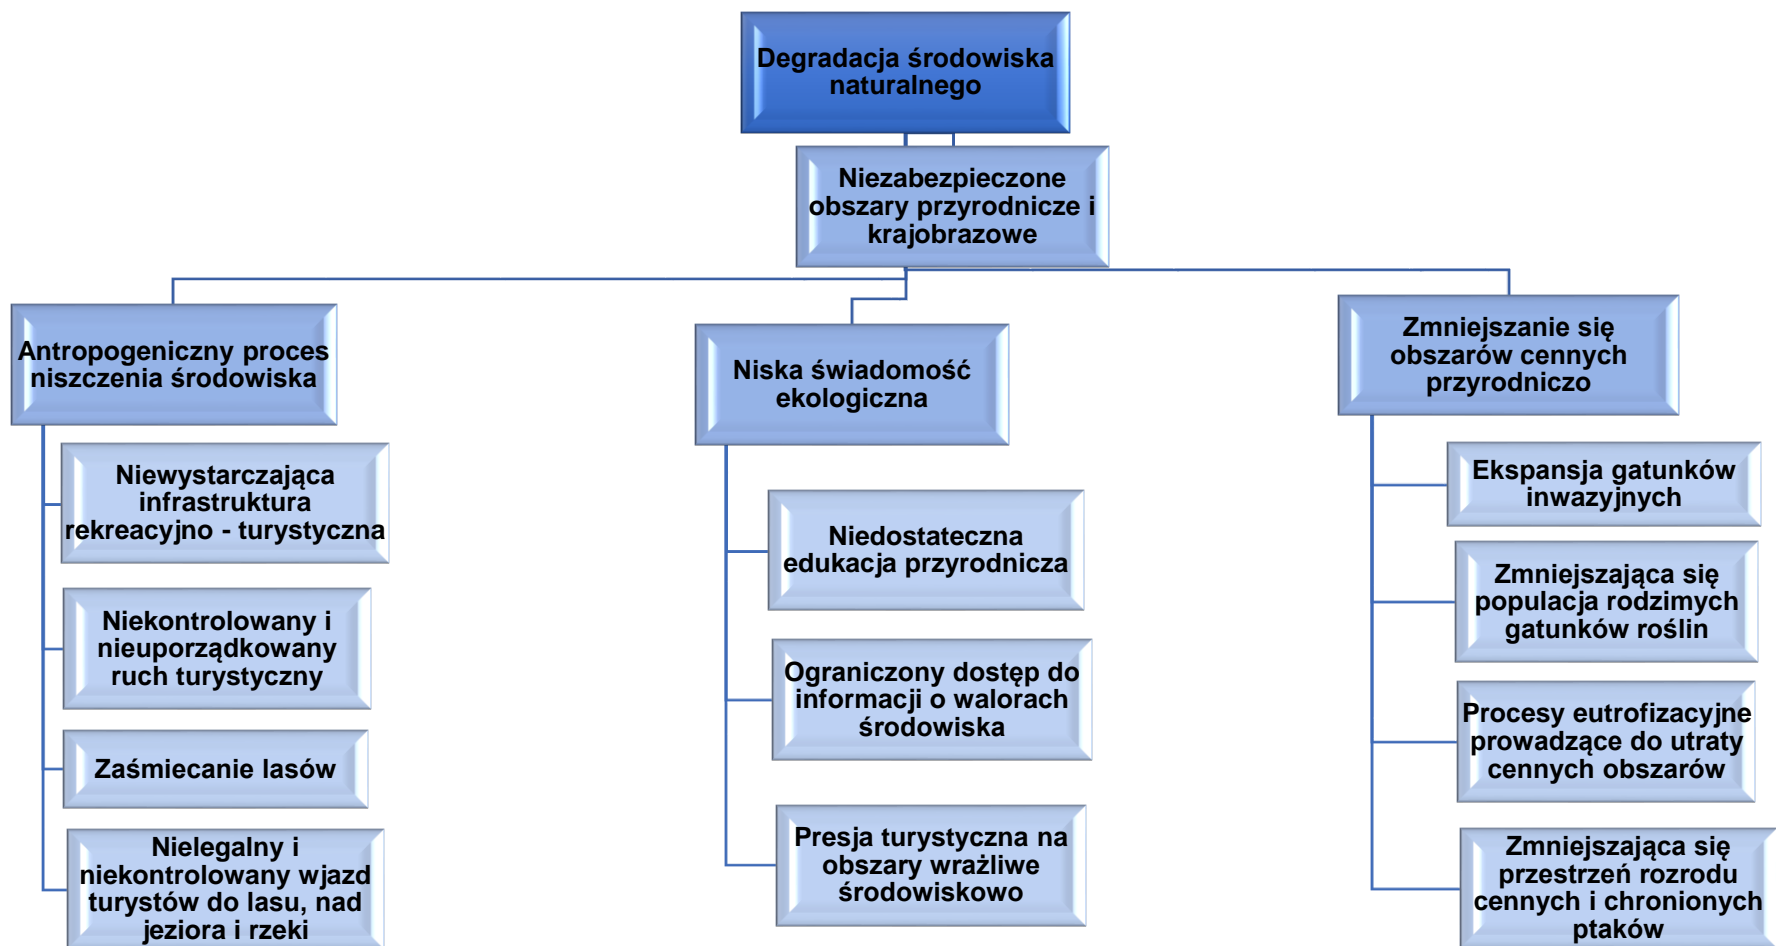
Degradacja środowiska naturalnego

Niezabezpieczone obszary przyrodnicze i krajobrazowe

Antropogeniczny proces niszczenia środowiska

Niewystarczająca infrastruktura rekreacyjno - turystyczna

Niekontrolowany i nieuporządkowany ruch turystyczny

Zaśmiecanie lasów

Nielegalny i niekontrolowany wjazd turystów do lasu, nad jeziora i rzeki

Niska świadomość ekologiczna

Niedostateczna edukacja przyrodnicza

Ograniczony dostęp do informacji o walorach środowiska

Presja turystyczna na obszary wrażliwe środowiskowo

Zmniejszanie się obszarów cennych przyrodniczo

Ekspansja gatunków inwazyjnych

Zmniejszająca się populacja rodzimych gatunków roślin

Procesy eutrofizacyjne prowadzące do utraty cennych obszarów

Zmniejszająca się przestrzeń rozrodu cennych i chronionych ptaków